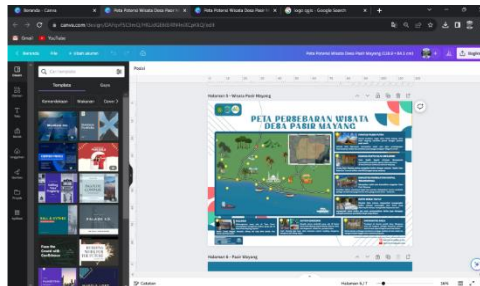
Beranda - Canva
Peta Potensi Wisata Desa Pasir
Peta Potensi Wisata Desa Pasir
logo sgds - Google Search
canva.com/design/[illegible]
Gmail
YouTube
Beranda
File
Ubah ukuran
Peta Potensi Wisata Desa Pasir Mayang (12x2 + A4.1 cm)
Bagikan
Cari templat
Templat
Gaya
Kemerdekaan
Makanan
Desain
Elemen
Teks
Merek
Unggahan
Gambar
Proyek
Aplikasi
Pass the Crowd with Confidence
Posisi
Halaman 6 - Wisata Pasir Mayang
PETA PERSEBARAN WISATA DESA PASIR MAYANG
Halaman 7 - Pasir Mayang
Catatan
Halaman 6 / 7
56%